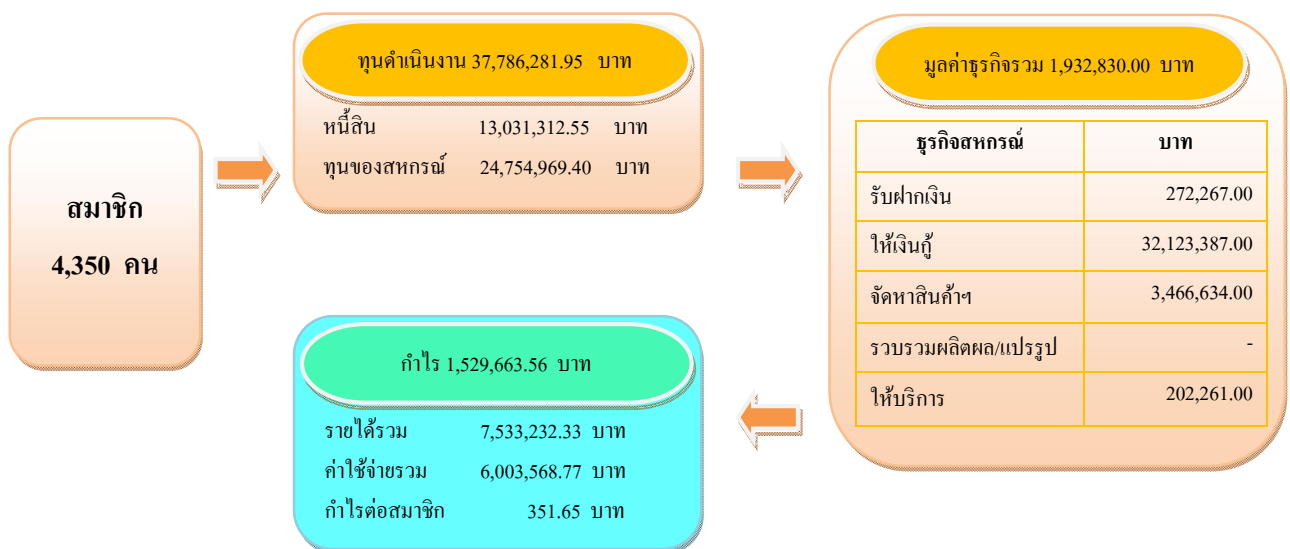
สมาชิก

4,350 คน

ทุนดำเนินงาน 37,786,281.95 บาท

หนี้สิน 13,031,312.55 บาท

ทุนของสหกรณ์ 24,754,969.40 บาท

มูลค่าธุรกิจรวม 1,932,830.00 บาท

| ธุรกิจสหกรณ์ | บาท |
|---|---|
| รับฝากเงิน | 272,267.00 |
| ให้เงินกู้ | 32,123,387.00 |
| จัดหาสินค้าฯ | 3,466,634.00 |
| รวบรวมผลิตผล/แปรรูป | - |
| ให้บริการ | 202,261.00 |

กำไร 1,529,663.56 บาท

รายได้รวม 7,533,232.33 บาท

ค่าใช้จ่ายรวม 6,003,568.77 บาท

กำไรต่อสมาชิก 351.65 บาท